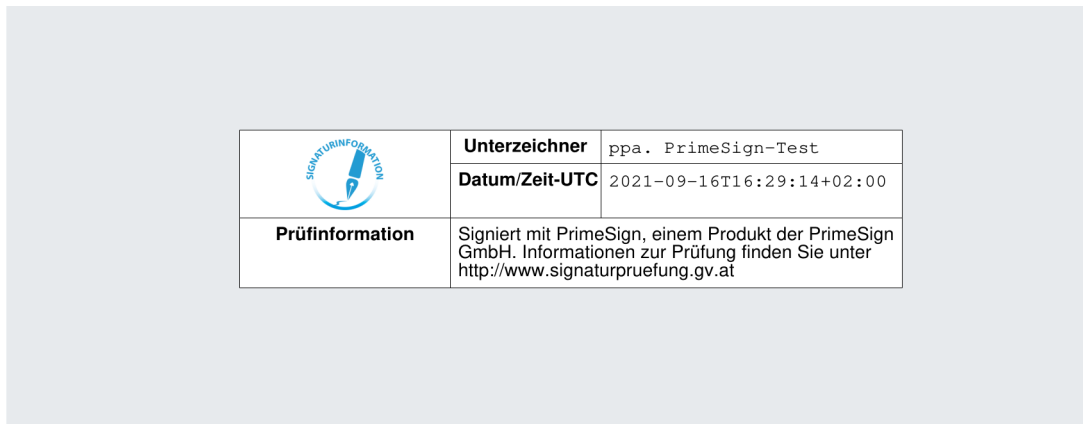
| SIGNATURINFORMATION | Unterzeichner | ppa. PrimeSign-Test |
|---|---|---|
| | Datum/Zeit-UTC | 2021-09-16T16:29:14+02:00 |
| Prüfinformation | Signiert mit PrimeSign, einem Produkt der PrimeSign GmbH. Informationen zur Prüfung finden Sie unter http://www.signaturpruefung.gv.at | |